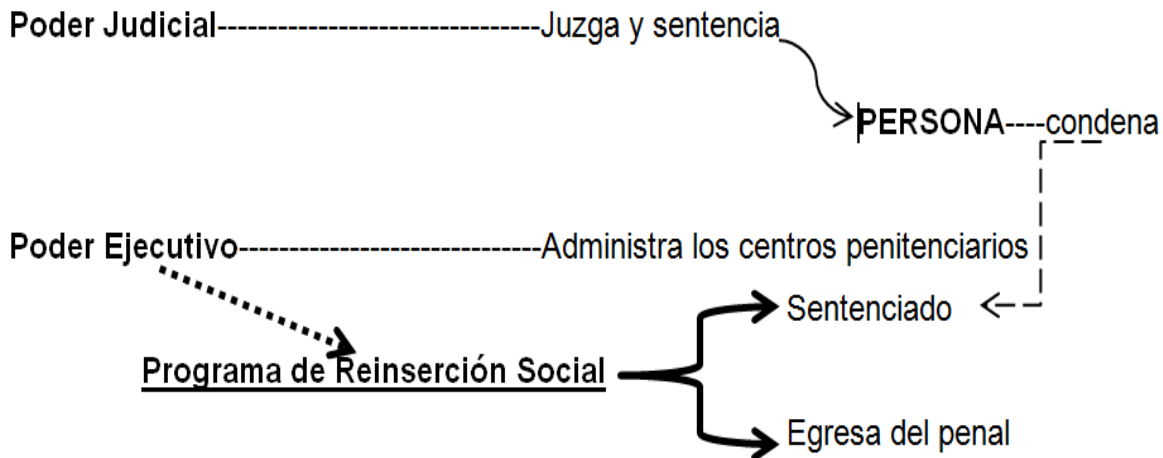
Poder Judicial--------------------------------Juzga y sentencia

PERSONA----condena

Poder Ejecutivo-----------------------------Administra los centros penitenciarios

Sentenciado

Programa de Reinserción Social

Egresa del penal